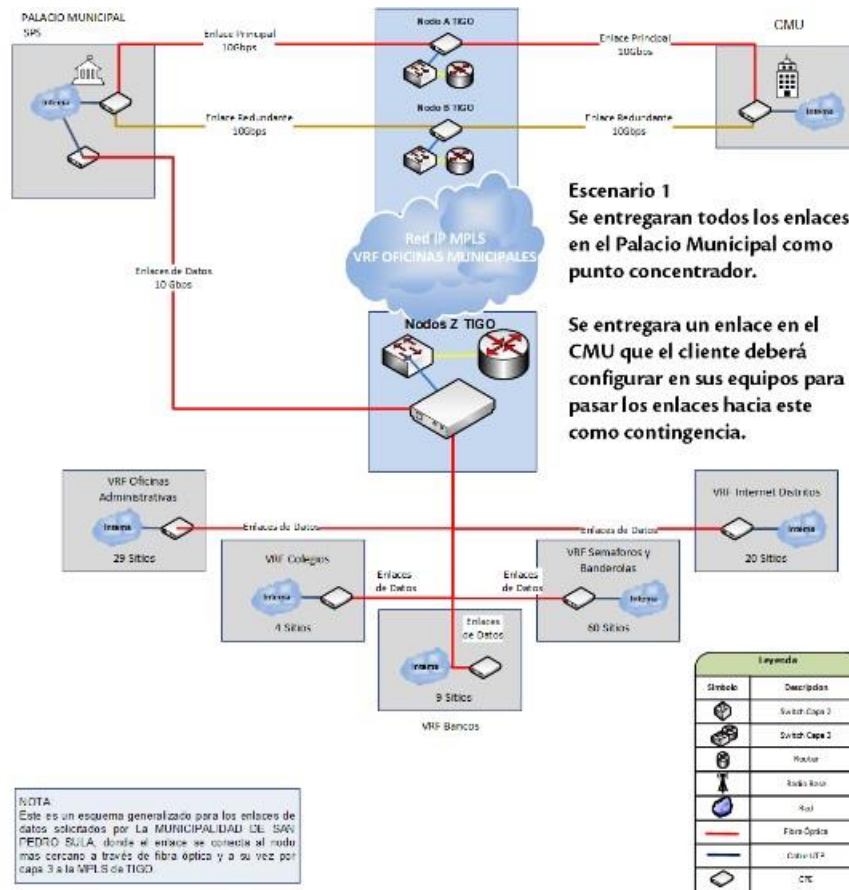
PALACIO MUNICIPAL
SPS

Intranet

Enlace Principal
10Gbps

Enlace Redundante
10Gbps

Nodo A TIGO

Nodo B TIGO

Enlace Principal
10Gbps

Enlace Redundante
10Gbps

CMU

Intranet

Red IP MPLS
VRF OFICINAS MUNICIPALES

Enlaces de Datos
10 Gbps

Nodos Z TIGO

Escenario 1
Se entregaran todos los enlaces en el Palacio Municipal como punto concentrador.

Se entregara un enlace en el CMU que el cliente deberá configurar en sus equipos para pasar los enlaces hacia este como contingencia.

VRF Oficinas Administrativas

Intranet

29 Sitios

Enlaces de Datos

Enlaces de Datos

VRF Internet Distritos

Intranet

20 Sitios

VRF Colegios

Intranet

4 Sitios

Enlaces de Datos

Enlaces de Datos

VRF Semaforos y Banderolas

Intranet

60 Sitios

Enlaces de Datos

Intranet

9 Sitios

VRF Bancos

| Leyenda | |
|---|---|
| Simbolo | Descripcion |
| | Switch Capa 2 |
| | Switch Capa 3 |
| | Router |
| | Radio Base |
| | Red |
| | Fibra Óptica |
| | Cable UTP |
| | CPE |

NOTA
Este es un esquema generalizado para los enlaces de datos solicitados por La MUNICIPALIDAD DE SAN PEDRO SULA, donde el enlace se conecta al nodo mas cercano a través de fibra óptica y a su vez por capa 3 a la MPLS de TIGO.